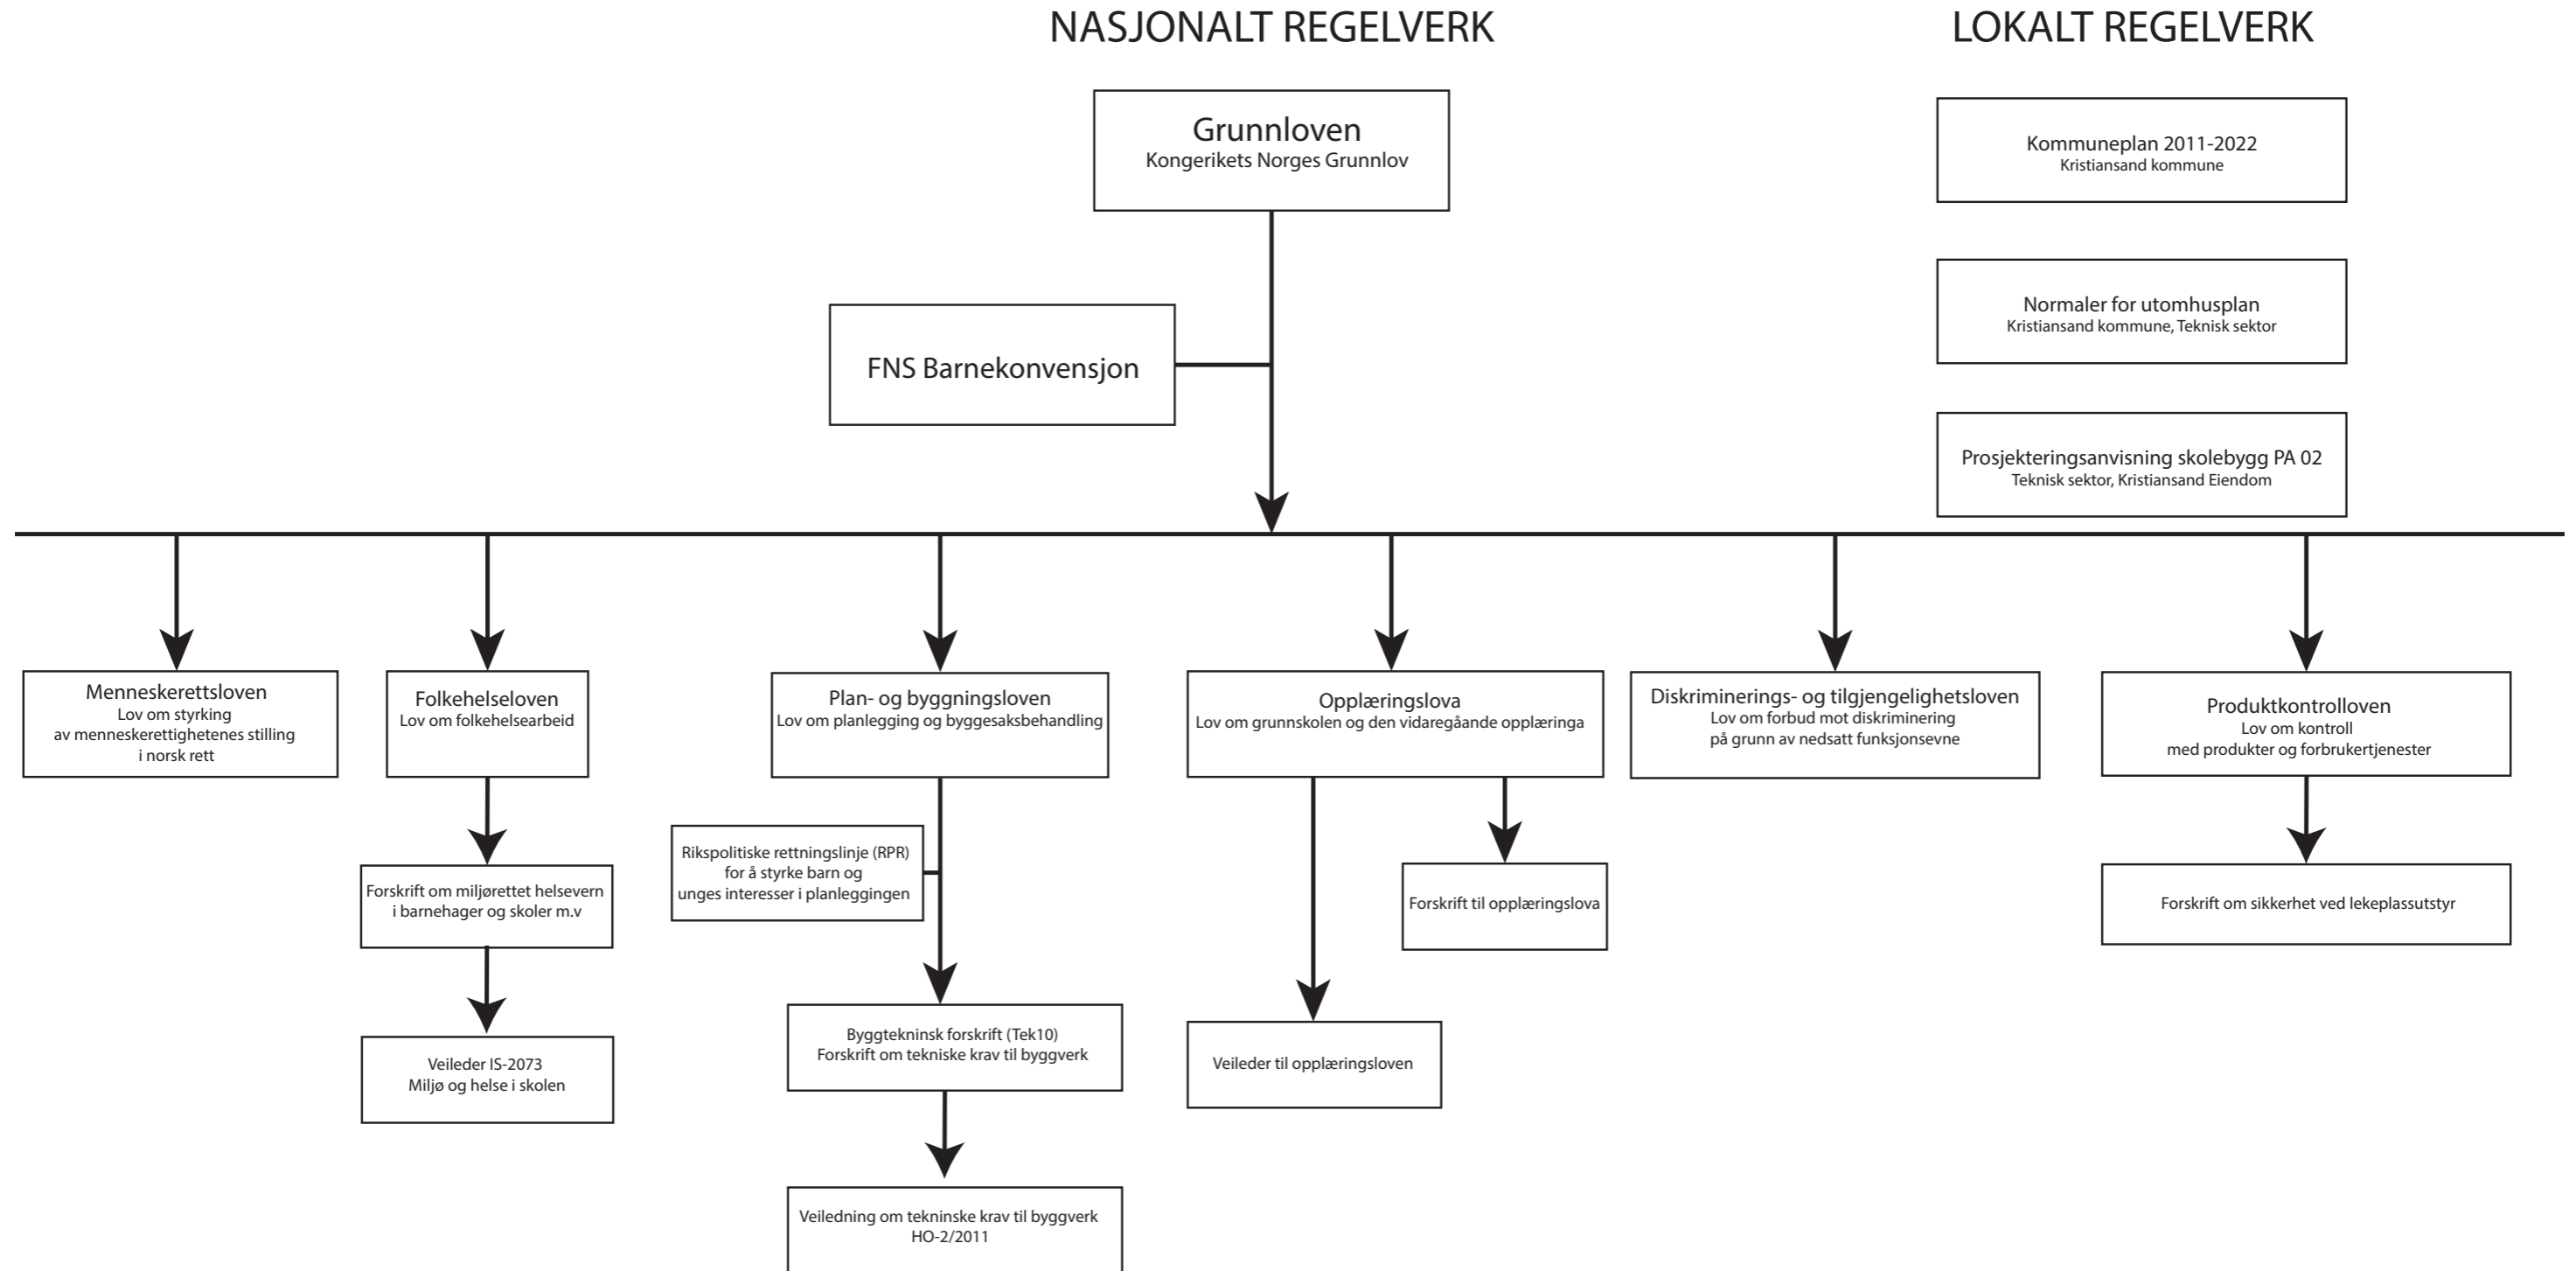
NASJONALT REGELVERK

LOKALT REGELVERK

Grunnloven
Kongerikets Norges Grunnlov

FNS Barnekonvensjon

Kommuneplan 2011-2022
Kristiansand kommune

Normaler for utomhusplan
Kristiansand kommune, Teknisk sektor

Prosjekteringsanvisning skolebygg PA 02
Teknisk sektor, Kristiansand Eiendom

Menneskerettsloven
Lov om styrking av menneskerettighetenes stilling i norsk rett

Folkehelseloven
Lov om folkehelsearbeid

Forskrift om miljørettet helsevern i barnehager og skoler m.v

Veileder IS-2073
Miljø og helse i skolen

Plan- og byggningsloven
Lov om planlegging og byggesaksbehandling

Rikspolitiske rettningslinje (RPR) for å styrke barn og unges interesser i planleggingen

Byggtekninsk forskrift (Tek10)
Forskrift om tekniske krav til byggverk

Veiledning om tekninske krav til byggverk
HO-2/2011

Opplæringslova
Lov om grunnskolen og den vidaregåande opplæringa

Forskrift til opplæringslova

Veileder til opplæringsloven

Diskriminerings- og tilgjengelighetsloven
Lov om forbud mot diskriminering på grunn av nedsatt funksjonsevne

Produktkontrolloven
Lov om kontroll med produkter og forbrukertjenester

Forskrift om sikkerhet ved lekeplassutstyr